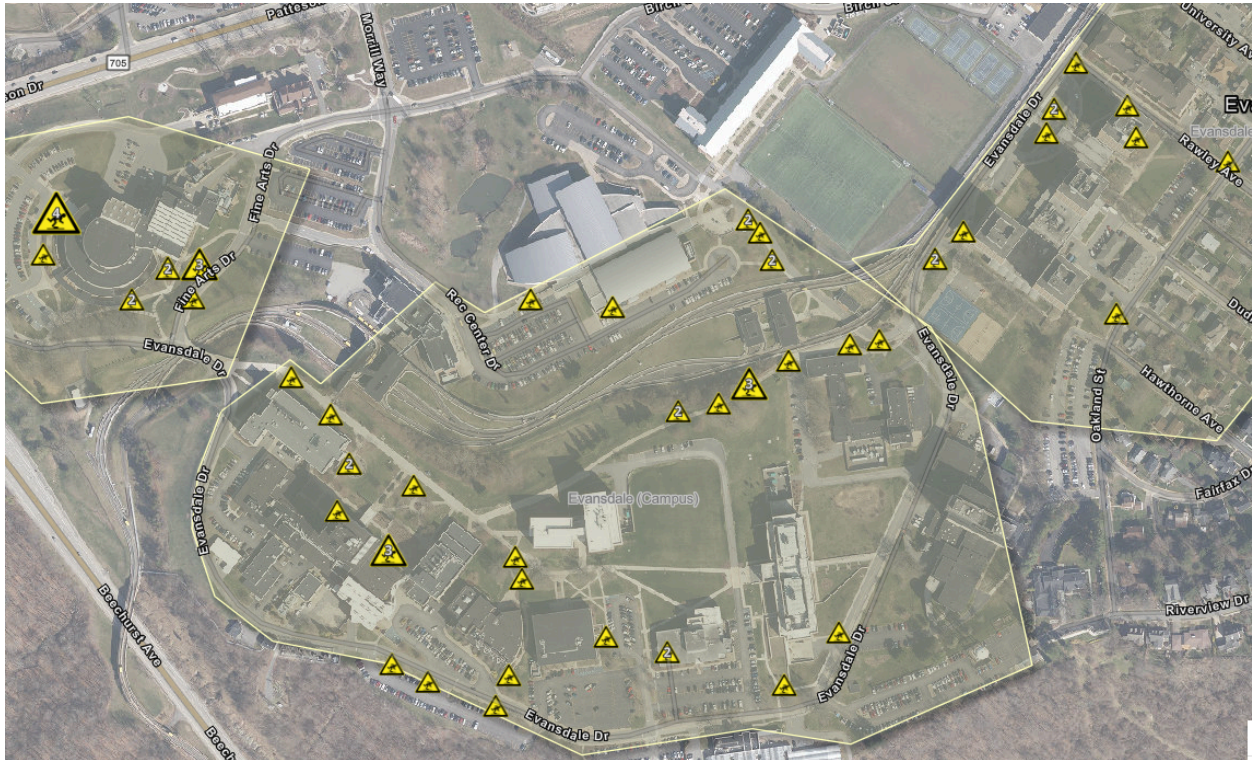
Patteson Dr
705
Morrill Way
Birch
Birch
University Ave
Eve
Evansdale
Rawley Ave
een Dr
Fine Arts Dr
Fine Arts Dr
4
2
2
3
2
Evansdale Dr
2
2
2
2
2
2
Rec Center Dr
Evansdale Dr
Dud
3
2
Hawthorne Ave
Oakland St
Evansdale Dr
2
Evansdale (Campus)
3
Fairfax Dr
Beechurst Ave
Riverview Dr
2
Evansdale Dr
Evansdale Dr
Beech